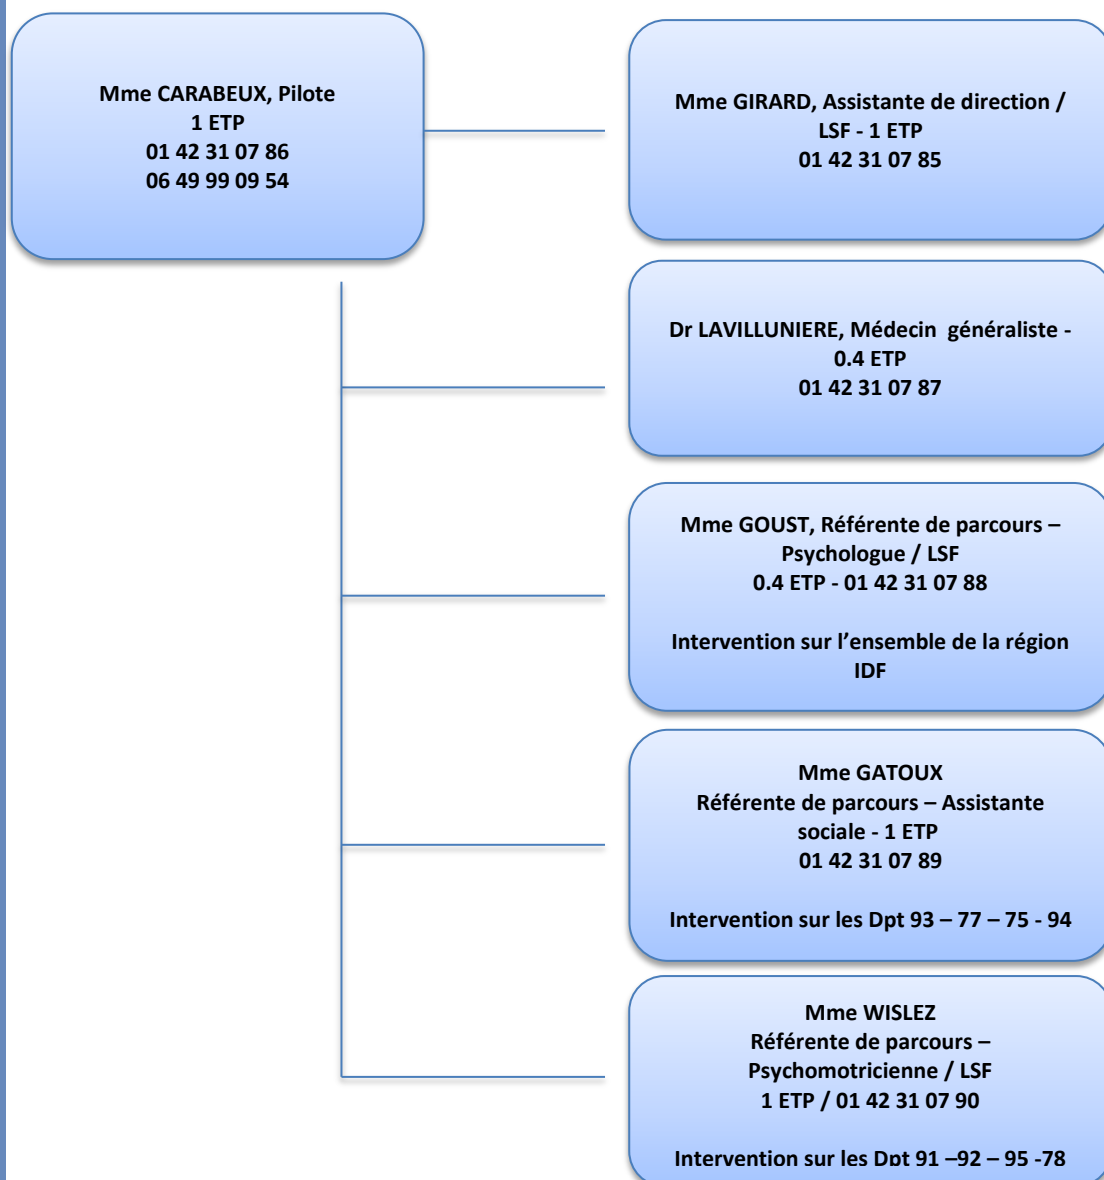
Mme CARABEUX, Pilote
1 ETP
01 42 31 07 86
06 49 99 09 54

Mme GIRARD, Assistante de direction / LSF - 1 ETP
01 42 31 07 85

Dr LAVILLUNIERE, Médecin généraliste - 0.4 ETP
01 42 31 07 87

Mme GOUST, Référente de parcours – Psychologue / LSF
0.4 ETP - 01 42 31 07 88

Intervention sur l'ensemble de la région IDF

Mme GATOUX
Référente de parcours – Assistante sociale - 1 ETP
01 42 31 07 89

Intervention sur les Dpt 93 – 77 – 75 - 94

Mme WISLEZ
Référente de parcours – Psychomotricienne / LSF
1 ETP / 01 42 31 07 90

Intervention sur les Dpt 91 –92 – 95 -78